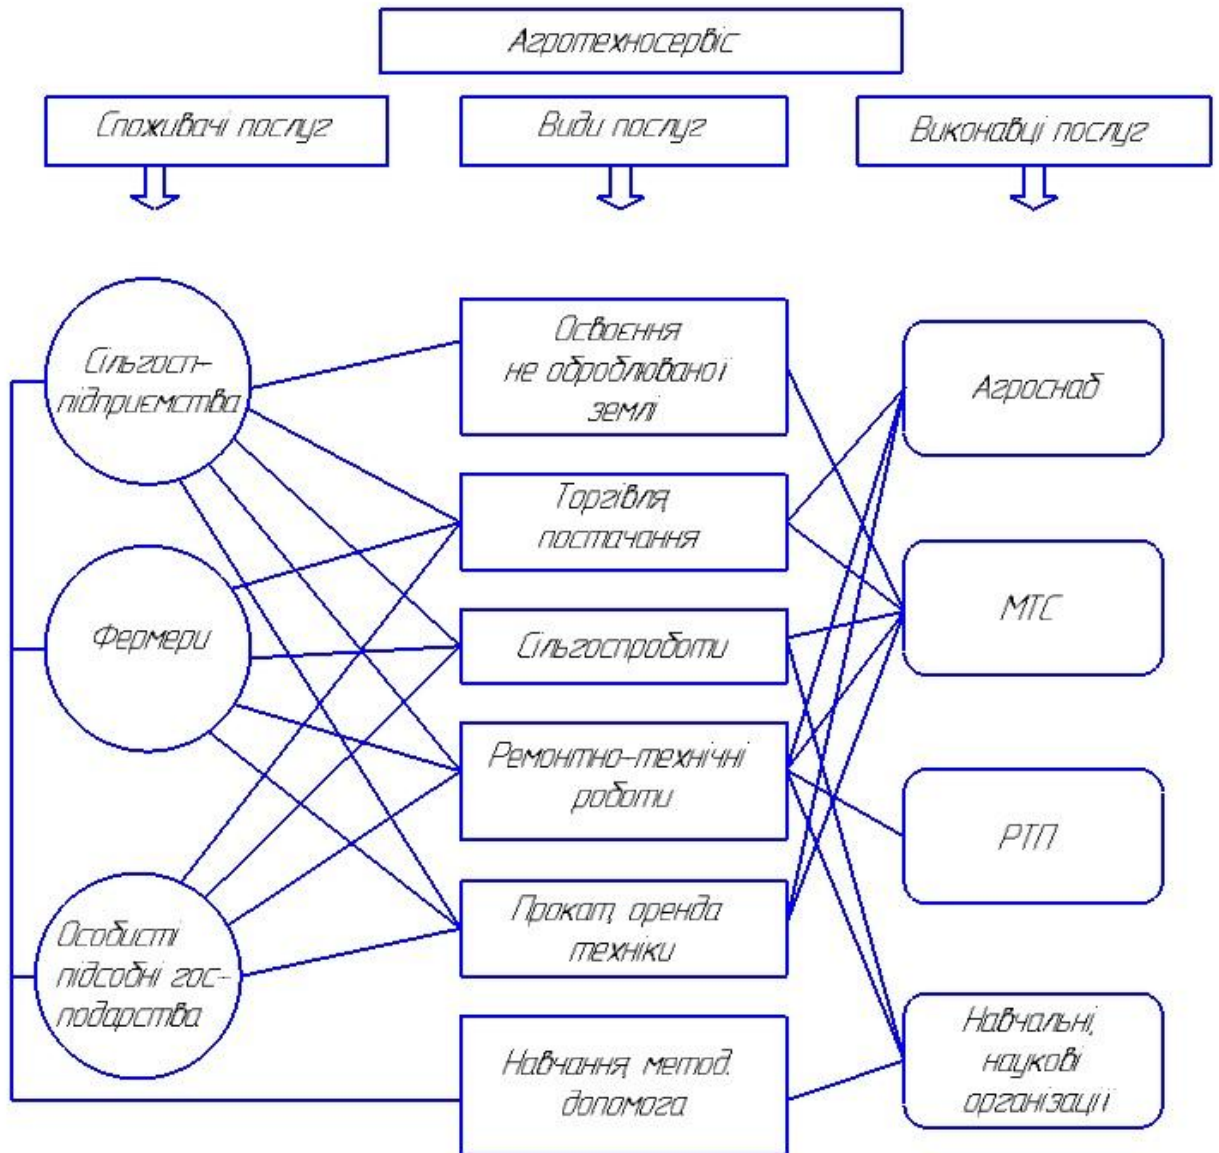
Агротехносервіс

Споживачі послуг

Види послуг

Виконавці послуг

Сільгосп-підприємства

Фермери

Особисті підсобні гос-подарства

Освоєння не оброблюваної землі

Торгівля постачання

Сільгоспроботи

Ремонтно-технічні роботи

Прокат, оренда техніки

Навчання метод. допомога

Агропостач

МТС

РТП

Навчальні, наукові організації